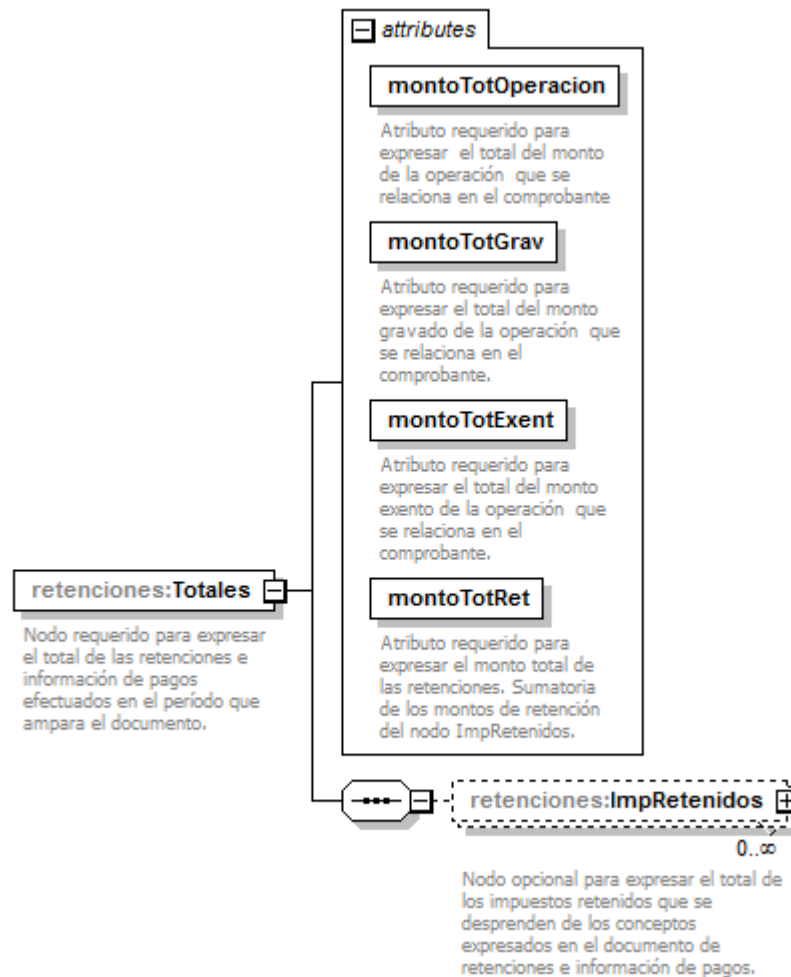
attributes

montoTotOperacion

Atributo requerido para expresar el total del monto de la operación que se relaciona en el comprobante

montoTotGrav

Atributo requerido para expresar el total del monto gravado de la operación que se relaciona en el comprobante.

montoTotExent

Atributo requerido para expresar el total del monto exento de la operación que se relaciona en el comprobante.

montoTotRet

Atributo requerido para expresar el monto total de las retenciones. Sumatoria de los montos de retención del nodo ImpRetenidos.

retenciones:Totales

Nodo requerido para expresar el total de las retenciones e información de pagos efectuados en el período que ampara el documento.

retenciones:ImpRetenidos

0..∞

Nodo opcional para expresar el total de los impuestos retenidos que se desprenden de los conceptos expresados en el documento de retenciones e información de pagos.